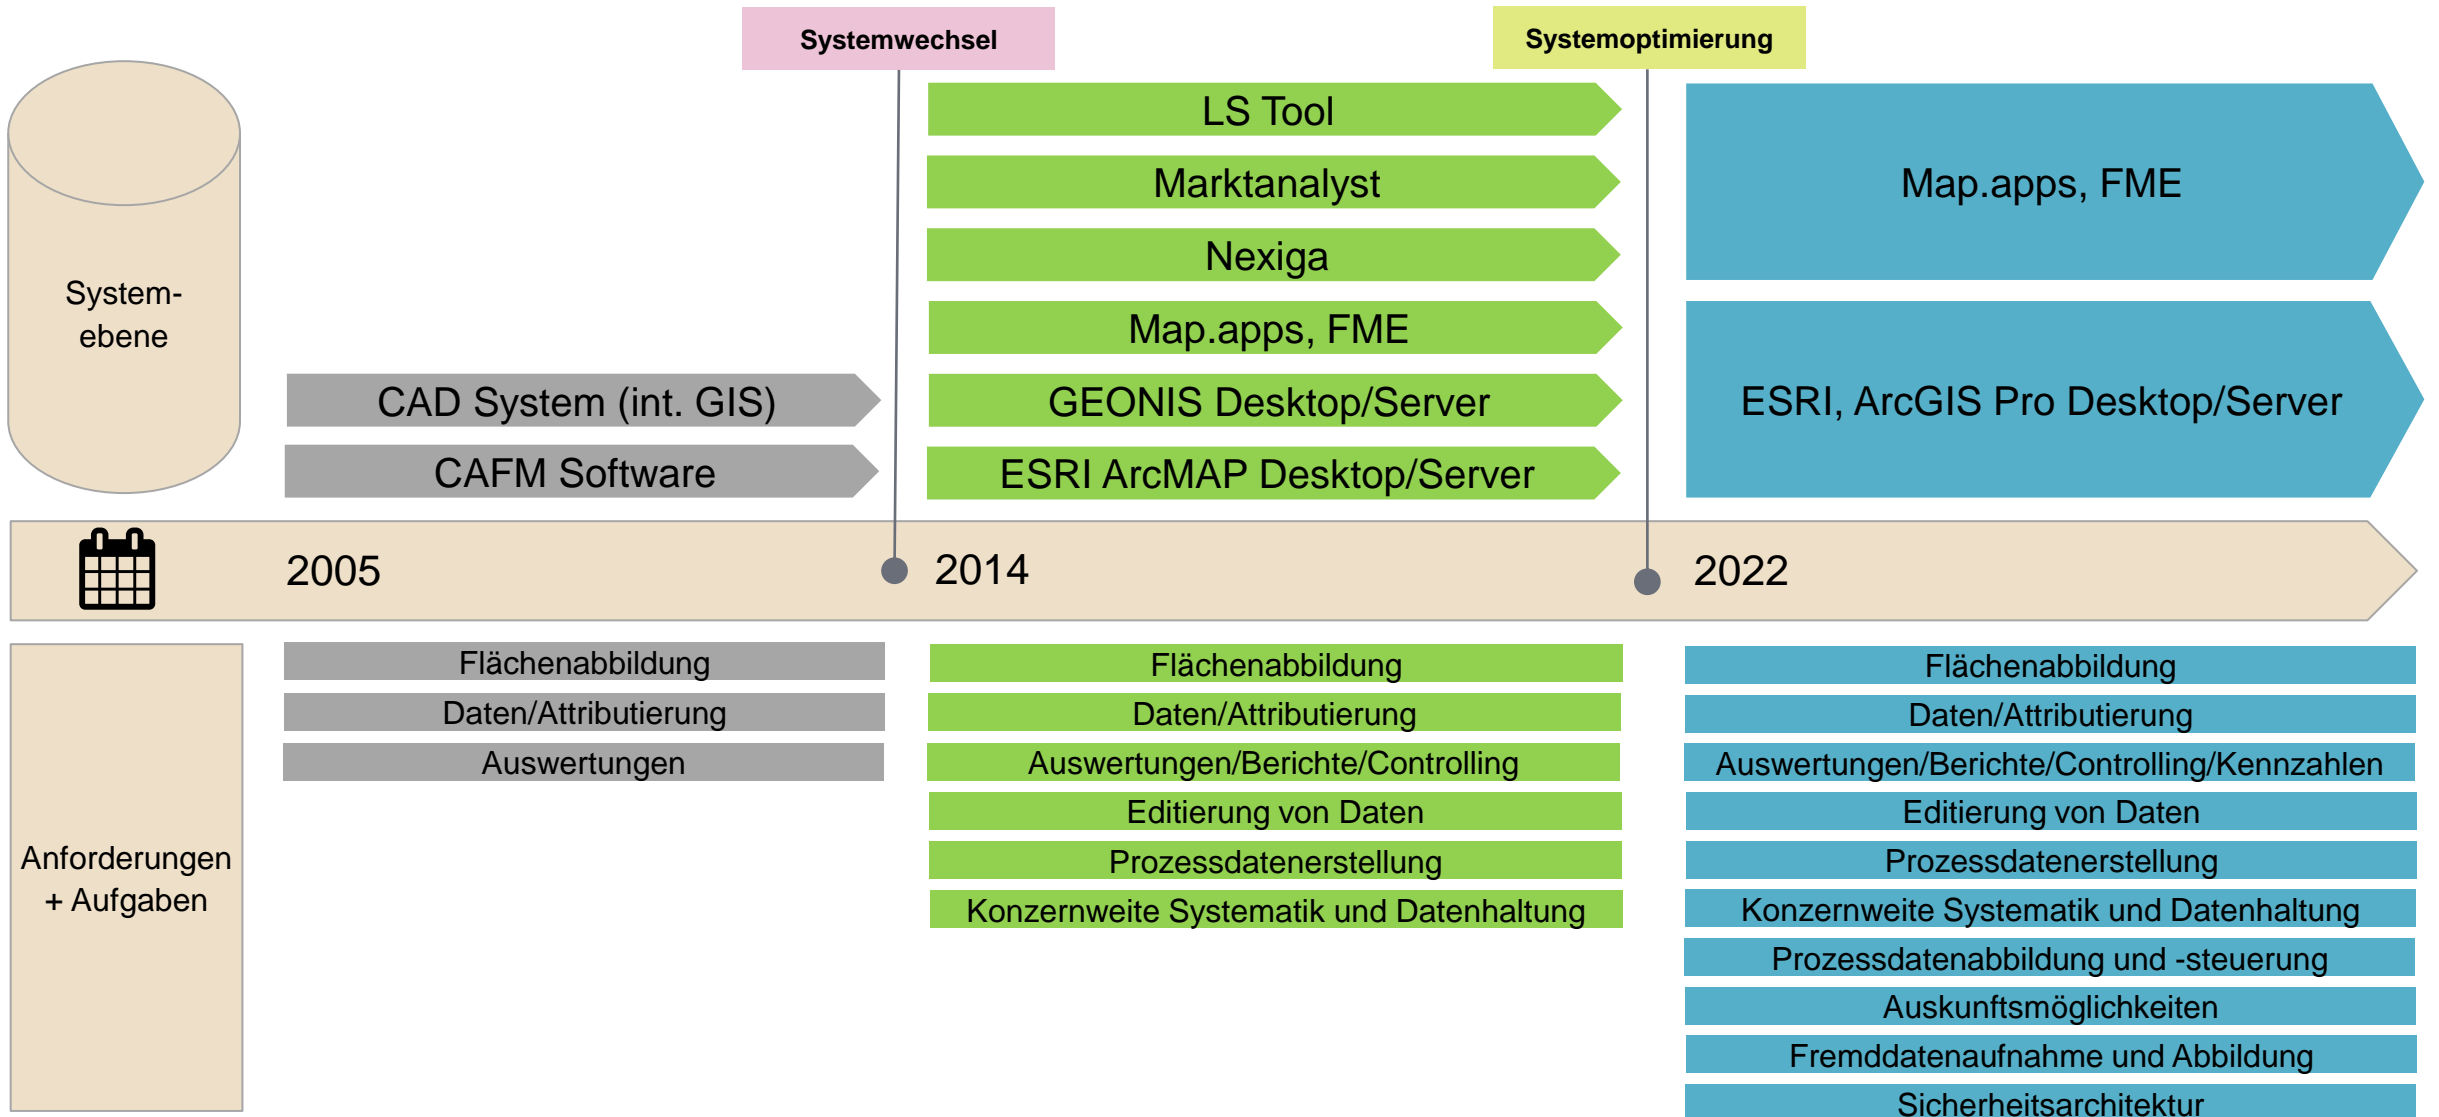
Systemwechsel

Systemoptimierung

System-ebene

CAD System (int. GIS)

CAFM Software

LS Tool

Marktanalyst

Nexiga

Map.apps, FME

GEONIS Desktop/Server

ESRI ArcMAP Desktop/Server

Map.apps, FME

ESRI, ArcGIS Pro Desktop/Server

2005

2014

2022

Anforderungen + Aufgaben

Flächenabbildung

Daten/Attributierung

Auswertungen

Flächenabbildung

Daten/Attributierung

Auswertungen/Berichte/Controlling

Editierung von Daten

Prozessdatenerstellung

Konzernweite Systematik und Datenhaltung

Flächenabbildung

Daten/Attributierung

Auswertungen/Berichte/Controlling/Kennzahlen

Editierung von Daten

Prozessdatenerstellung

Konzernweite Systematik und Datenhaltung

Prozessdatenabbildung und -steuerung

Auskunftsmöglichkeiten

Fremddatenaufnahme und Abbildung

Sicherheitsarchitektur